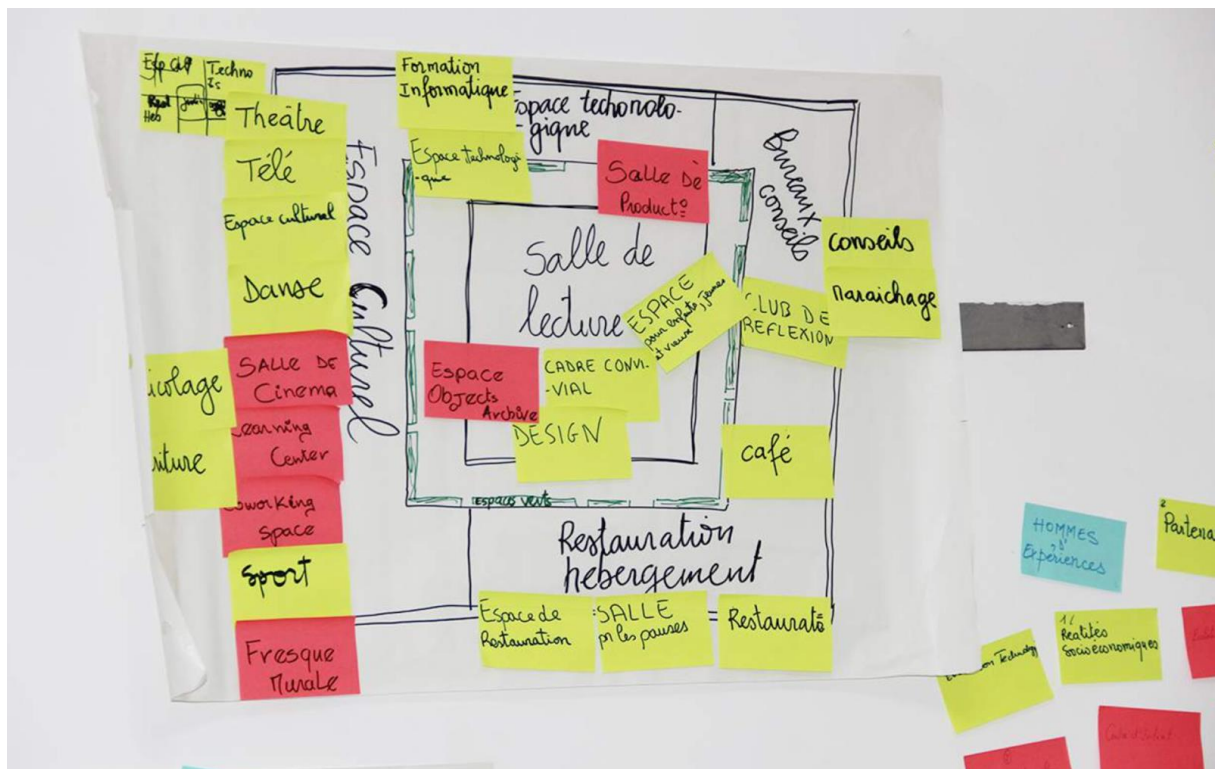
Fab Lab
Techno Es
Repai Heb
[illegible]
Theatre
Télé
Espace culturel
Danse
SALLE DE Cinema
Learning Center
Coworking space
Sport
Fresque Murale
icolage
nture

Espace Culturel

Formation Informatique
Espace technologique
Espace technologique
Salle De Product°
Bureaux conseils
conseils
Maraichage

Salle de lecture
ESPACE pour enfants, jeunes & vieux
CLUB DE REFLEXION
Espace Objects Archive
CADRE CONVI-VIAL
DESIGN
café
espaces verts

Restauration hebergement
Espace de Restauration
SALLE pr les pauses
Restaurat°

HOMMES 2/ Experiences
2 Partena
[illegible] Technologie
1/ Realités Socioeconomiques
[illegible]